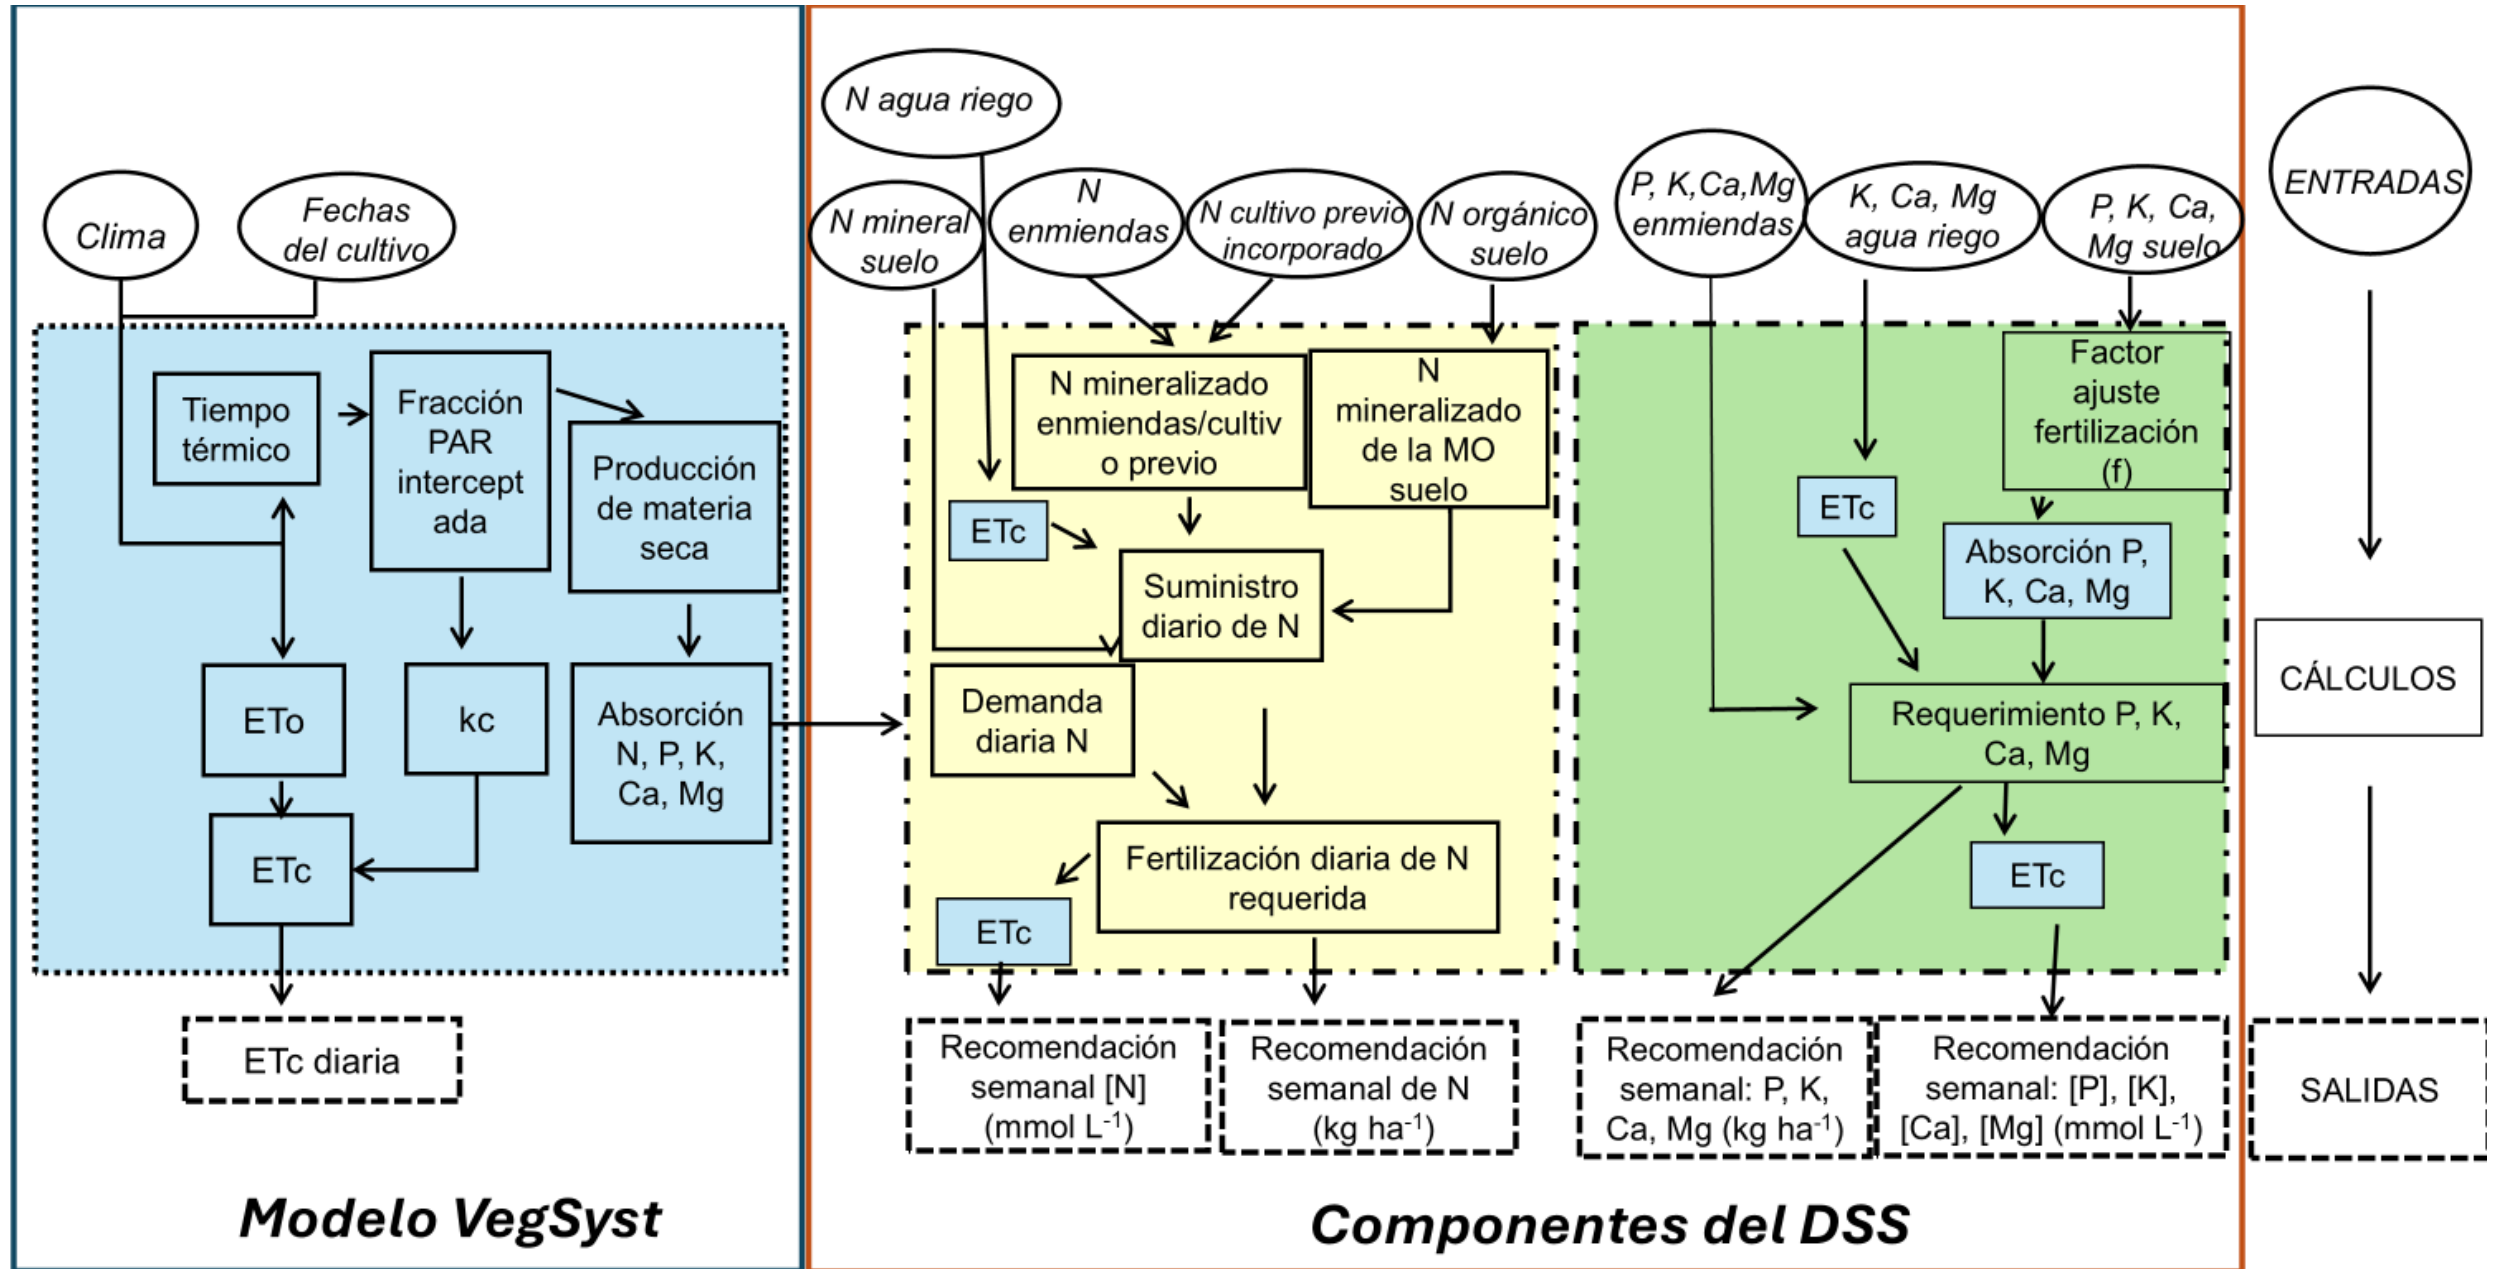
Clima

Fechas del cultivo

Tiempo térmico

Fracción PAR interceptada

Producción de materia seca

ETo

kc

Absorción N, P, K, Ca, Mg

ETc

ETc diaria

Modelo VegSyst

N agua riego

N mineral suelo

N enmiendas

N cultivo previo incorporado

N orgánico suelo

N mineralizado enmiendas/cultivo previo

N mineralizado de la MO suelo

ETc

Suministro diario de N

Demanda diaria N

Fertilización diaria de N requerida

ETc

Recomendación semanal [N] (mmol L$^{-1}$)

Recomendación semanal de N (kg ha$^{-1}$)

P, K,Ca,Mg enmiendas

K, Ca, Mg agua riego

P, K, Ca, Mg suelo

Factor ajuste fertilización (f)

ETc

Absorción P, K, Ca, Mg

Requerimiento P, K, Ca, Mg

ETc

Recomendación semanal: P, K, Ca, Mg (kg ha$^{-1}$)

Recomendación semanal: [P], [K], [Ca], [Mg] (mmol L$^{-1}$)

Componentes del DSS

ENTRADAS

CÁLCULOS

SALIDAS